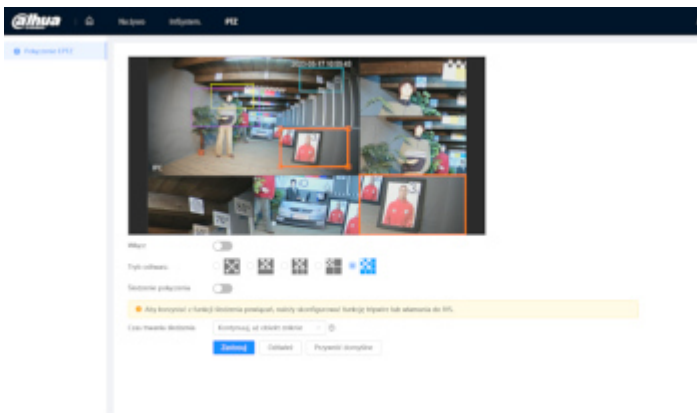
alhua

Podgląd

Ustawienia

PTZ

Połączenie EPTZ

2022-05-17 10:09:45

Włącz

Tryb odtwarz.

Śledzenie połączenia

Aby korzystać z funkcji śledzenia połączeń, należy skonfigurować funkcję Wpadnij tak ustawioną do IVS.

Czas trwania śledzenia

Kontynuuj, aż obiekt zniknie

Zastosuj

Odśwież

Przywróć domyślne